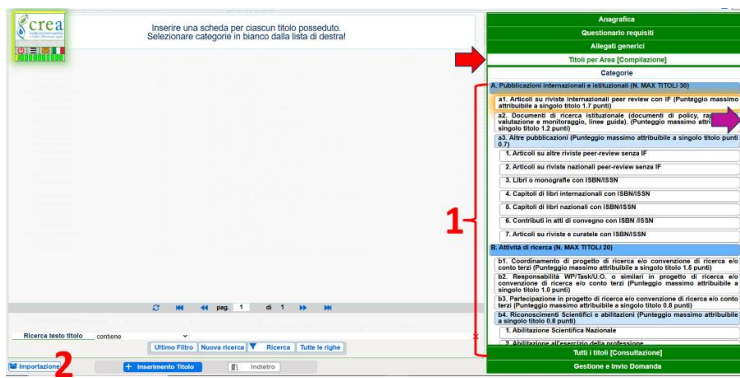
crea

Inserire una scheda per ciascun titolo posseduto.
Selezionare categorie in bianco dalla lista di destra!

Anagrafica
Questionario requisiti
Allegati generici
Titoli per Area [Compilazione]
Categorie

A. Pubblicazioni internazionali e istituzionali (N. MAX TITOLI 30)
a1. Articoli su riviste internazionali peer review con IF (Punteggio massimo attribuibile a singolo titolo 1.7 punti)
a2. Documenti di ricerca istituzionale (documenti di policy, rap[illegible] valutazione e monitoraggio, linee guida). (Punteggio massimo attri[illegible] singolo titolo 1.2 punti)
a3. Altre pubblicazioni (Punteggio massimo attribuibile a singolo titolo punti 0.7)
1. Articoli su altre riviste peer-review senza IF
2. Articoli su riviste nazionali peer-review senza IF
3. Libri o monografie con ISBN/ISSN
4. Capitoli di libri internazionali con ISBN/ISSN
5. Capitoli di libri nazionali con ISBN/ISSN
6. Contributi in atti di convegno con ISBN /ISSN
7. Articoli su riviste e curatele con ISBN/ISSN
B. Attività di ricerca (N. MAX TITOLI 20)
b1. Coordinamento di progetto di ricerca e/o convenzione di ricerca e/o conto terzi (Punteggio massimo attribuibile a singolo titolo 1.5 punti)
b2. Responsabilità WP/Task/U.O. o similari in progetto di ricerca e/o convenzione di ricerca e/o conto terzi (Punteggio massimo attribuibile a singolo titolo 1.0 punti)
b3. Partecipazione in progetto di ricerca e/o convenzione di ricerca e/o conto terzi (Punteggio massimo attribuibile a singolo titolo 0.8 punti)
b4. Riconoscimenti Scientifici e abilitazioni (Punteggio massimo attribuibile a singolo titolo 0.8 punti)
1. Abilitazione Scientifica Nazionale
2. Abilitazione all'esercizio della professione
Tutti i titoli [Consultazione]
Gestione e Invio Domanda

1

pag. 1 di 1

Ricerca testo titolo contiene
Ultimo Filtro Nuova ricerca Ricerca Tutte le righe

Importazione 2 Inserimento Titolo Indietro